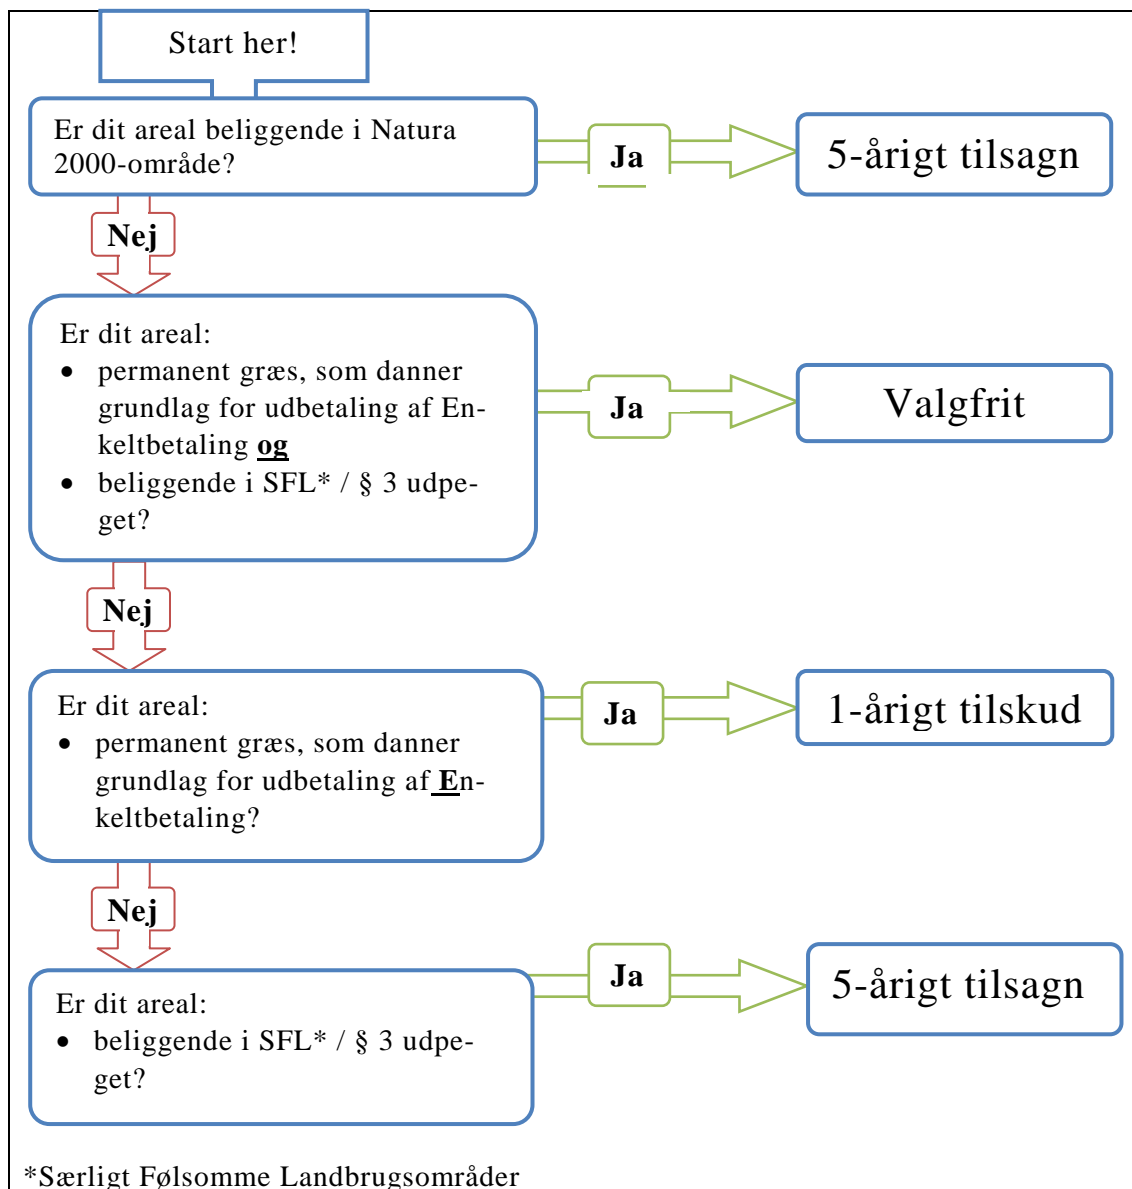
Start her!

Er dit areal beliggende i Natura 2000-område?

Ja

5-årigt tilsagn

Nej

Er dit areal:
- permanent græs, som danner grundlag for udbetaling af Enkeltbetaling **og**
- beliggende i SFL* / § 3 udpeget?

Ja

Valgfrit

Nej

Er dit areal:
- permanent græs, som danner grundlag for udbetaling af Enkeltbetaling?

Ja

1-årigt tilskud

Nej

Er dit areal:
- beliggende i SFL* / § 3 udpeget?

Ja

5-årigt tilsagn

*Særligt Følsomme Landbrugsområder